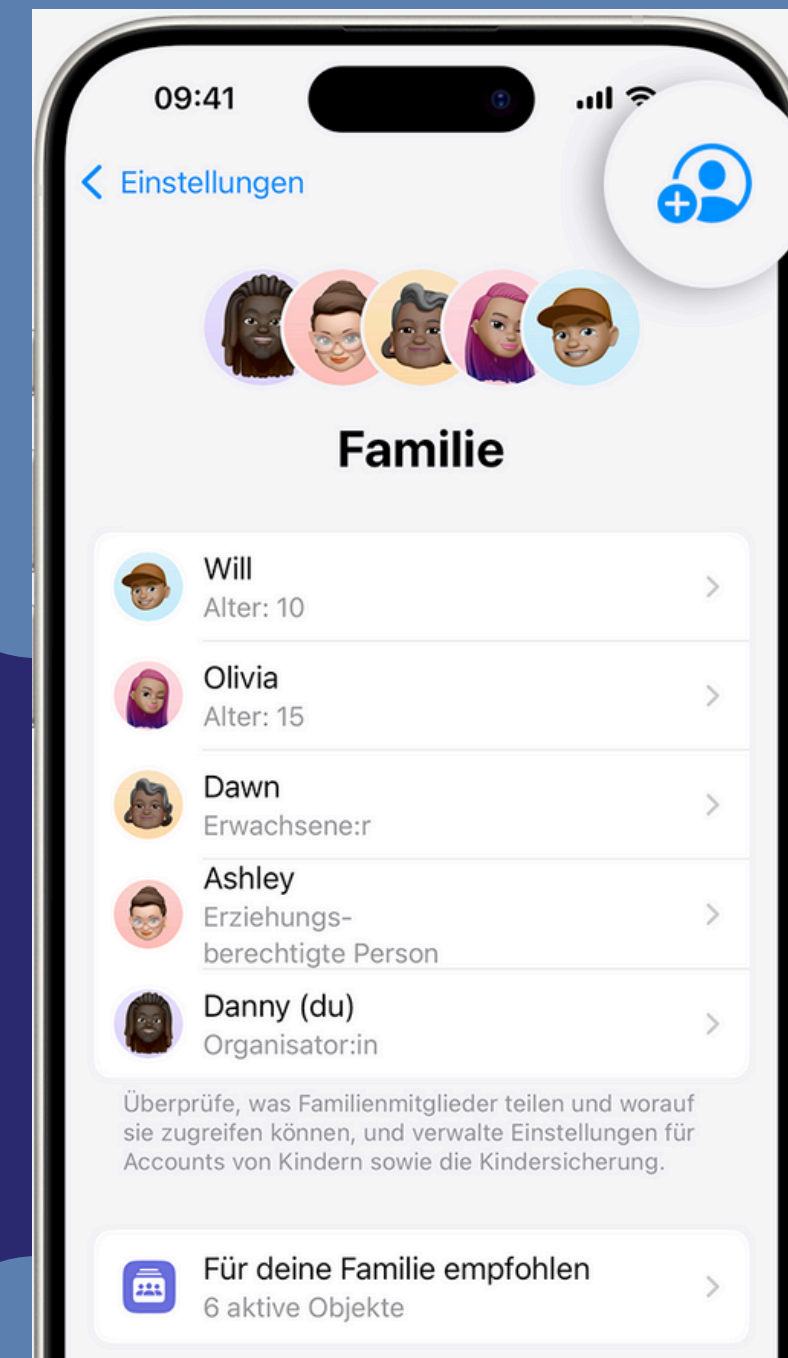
09:41

Einstellungen

Familie

Will
Alter: 10

Olivia
Alter: 15

Dawn
Erwachsene:r

Ashley
Erziehungsberechtigte Person

Danny (du)
Organisator:in

Überprüfe, was Familienmitglieder teilen und worauf sie zugreifen können, und verwalte Einstellungen für Accounts von Kindern sowie die Kindersicherung.

Für deine Familie empfohlen
6 aktive Objekte